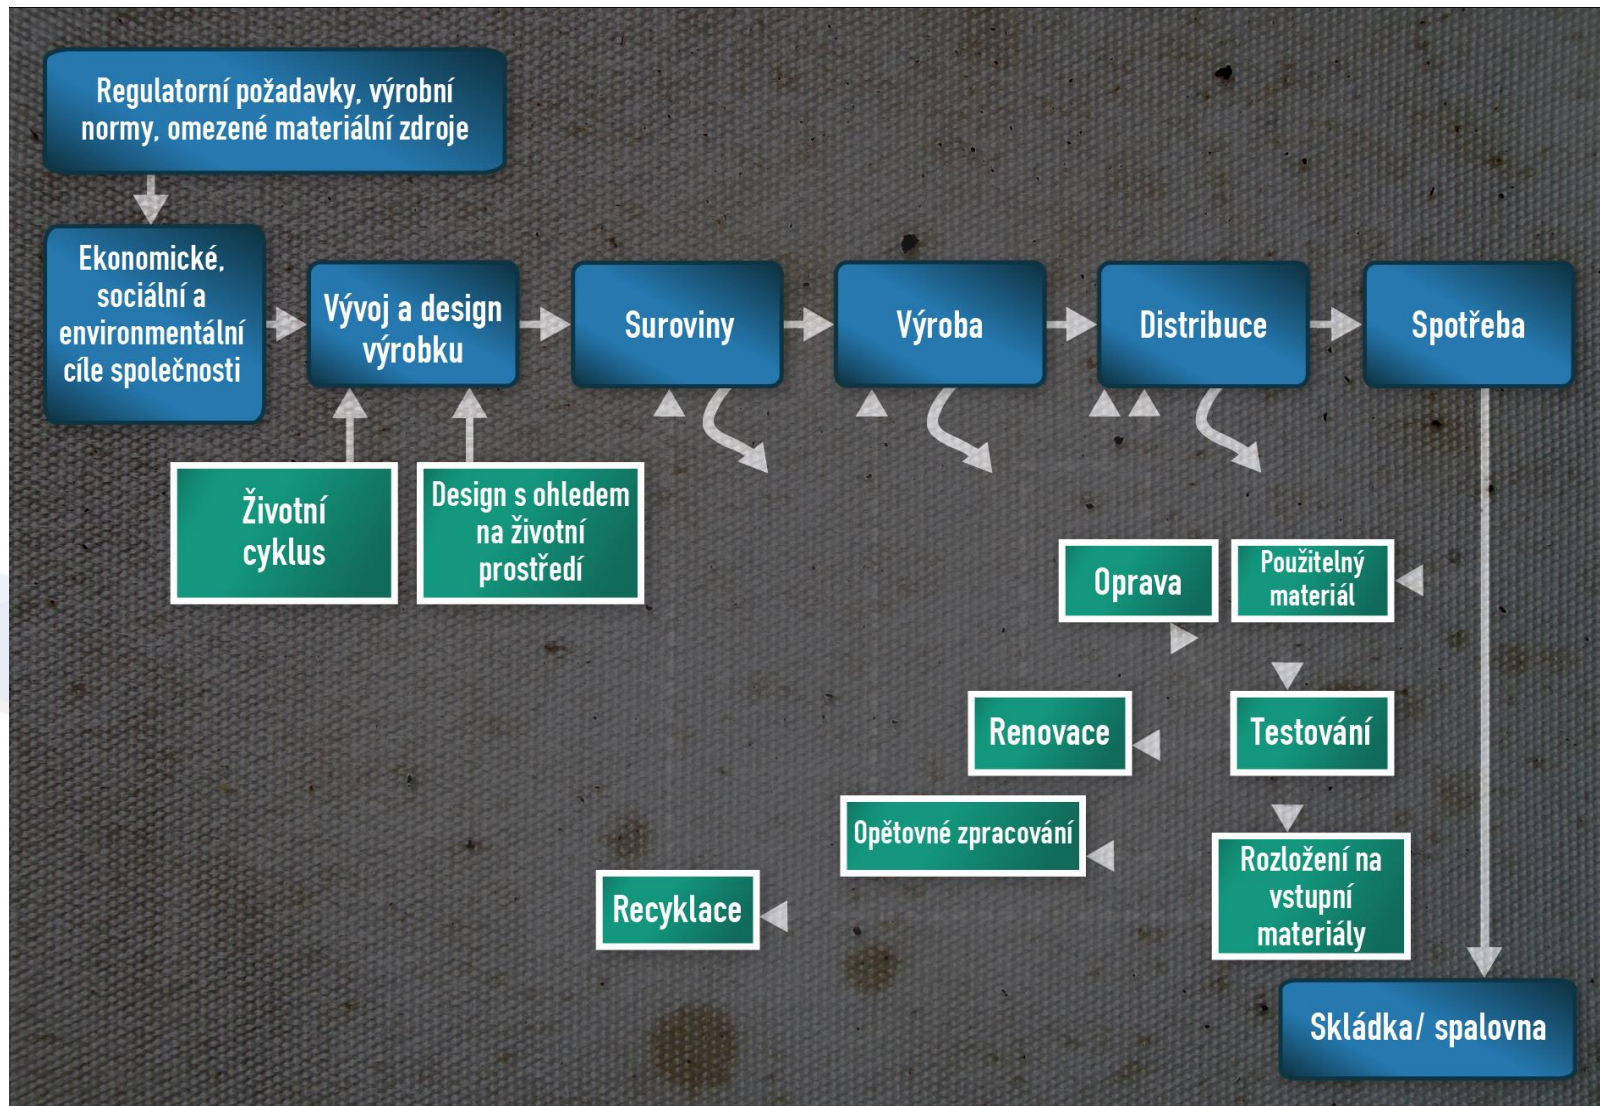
Regulatorní požadavky, výrobní normy, omezené materiální zdroje

Ekonomické, sociální a environmentální cíle společnosti

Vývoj a design výrobku

Suroviny

Výroba

Distribuce

Spotřeba

Životní cyklus

Design s ohledem na životní prostředí

Oprava

Použitelný materiál

Renovace

Testování

Opětovné zpracování

Rozložení na vstupní materiály

Recyklace

Skládka/ spalovna